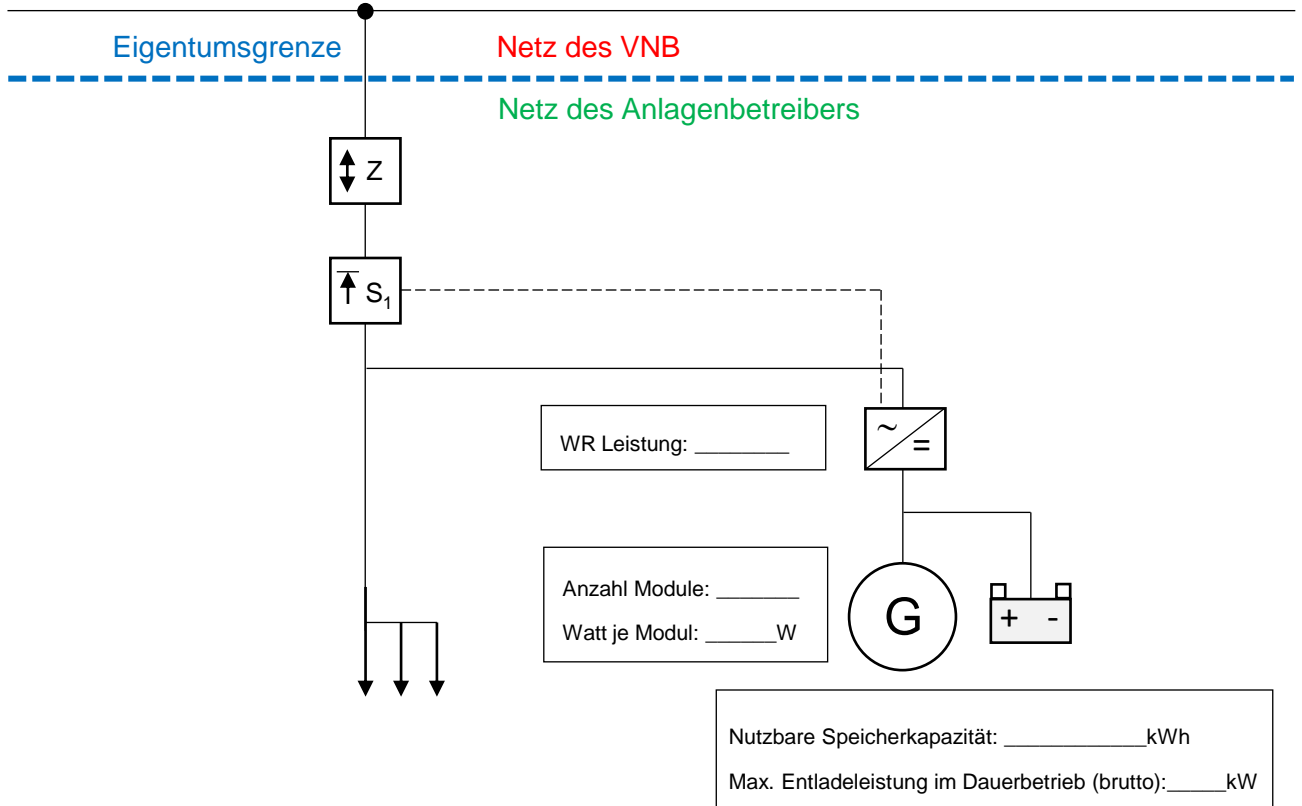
Eigentumsgrenze

Netz des VNB

Netz des Anlagenbetreibers

Z

$S_1$

WR Leistung: ________

~

=

Anzahl Module: _______

Watt je Modul: ______W

G

+ -

Nutzbare Speicherkapazität: ____________kWh

Max. Entladeleistung im Dauerbetrieb (brutto):_____kW